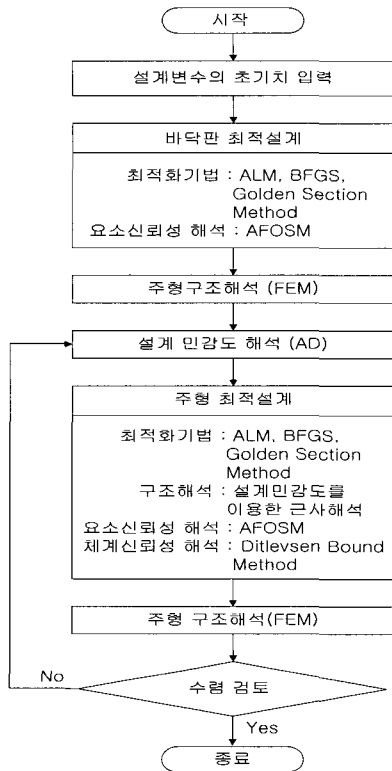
시작

설계변수의 초기치 입력

바닥판 최적설계

최적화기법 : ALM, BFGS, Golden Section Method
요소신뢰성 해석 : AFOSM

주형구조해석 (FEM)

설계 민감도 해석 (AD)

주형 최적설계

최적화기법 : ALM, BFGS, Golden Section Method
구조해석 : 설계민감도를 이용한 근사해석
요소신뢰성 해석 : AFOSM
체계신뢰성 해석 : Ditlevsen Bound Method

주형 구조해석(FEM)

No

수렴 검토

Yes

종료